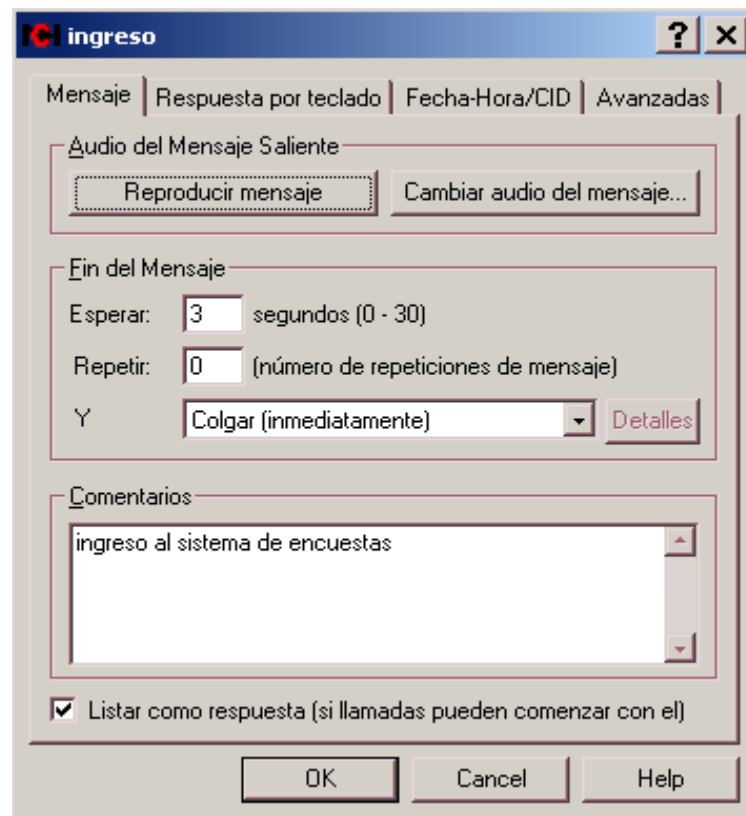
ingreso

? ×

Mensaje | Respuesta por teclado | Fecha-Hora/CID | Avanzadas

Audio del Mensaje Saliente

Reproducir mensaje

Cambiar audio del mensaje...

Fin del Mensaje

Esperar: 3 segundos (0 - 30)

Repetir: 0 (número de repeticiones de mensaje)

Y Colgar (inmediatamente) Detalles

Comentarios

ingreso al sistema de encuestas

Listar como respuesta (si llamadas pueden comenzar con el)

OK Cancel Help